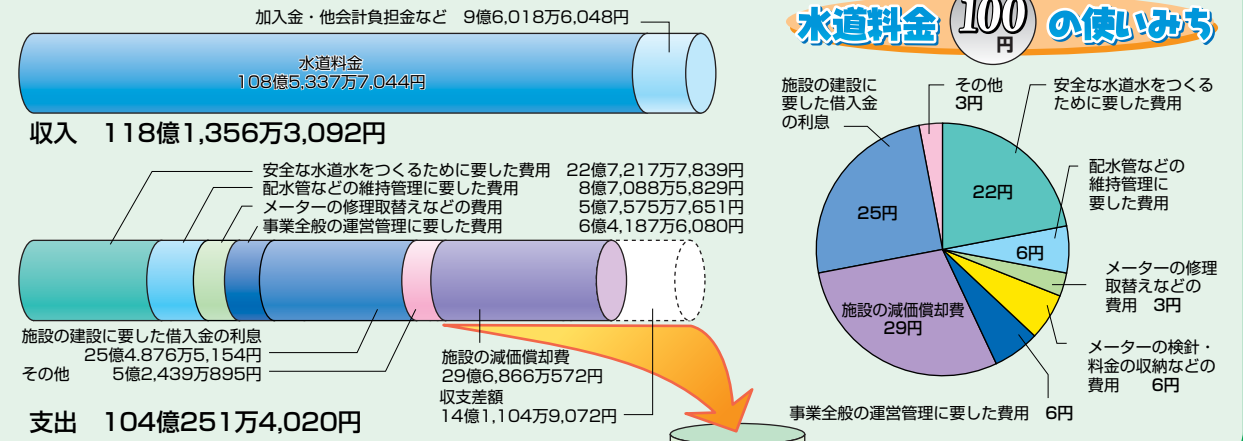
加入金・他会計負担金など　9億6,018万6,048円

水道料金
108億5,337万7,044円

収入　118億1,356万3,092円

安全な水道水をつくるために要した費用　22億7,217万7,839円
配水管などの維持管理に要した費用　8億7,088万5,829円
メーターの修理取替えなどの費用　5億7,575万7,651円
事業全般の運営管理に要した費用　6億4,187万6,080円

施設の建設に要した借入金の利息
25億4,876万5,154円
その他　5億2,439万895円

施設の減価償却費
29億6,866万572円
収支差額
14億1,104万9,072円

支出　104億251万4,020円

水道料金 100円 の使いみち

施設の建設に要した借入金の利息

その他
3円

安全な水道水をつくるために要した費用

22円

配水管などの維持管理に要した費用

25円

6円

メーターの修理取替えなどの費用　3円

施設の減価償却費
29円

メーターの検針・料金の収納などの費用　6円

事業全般の運営管理に要した費用　6円